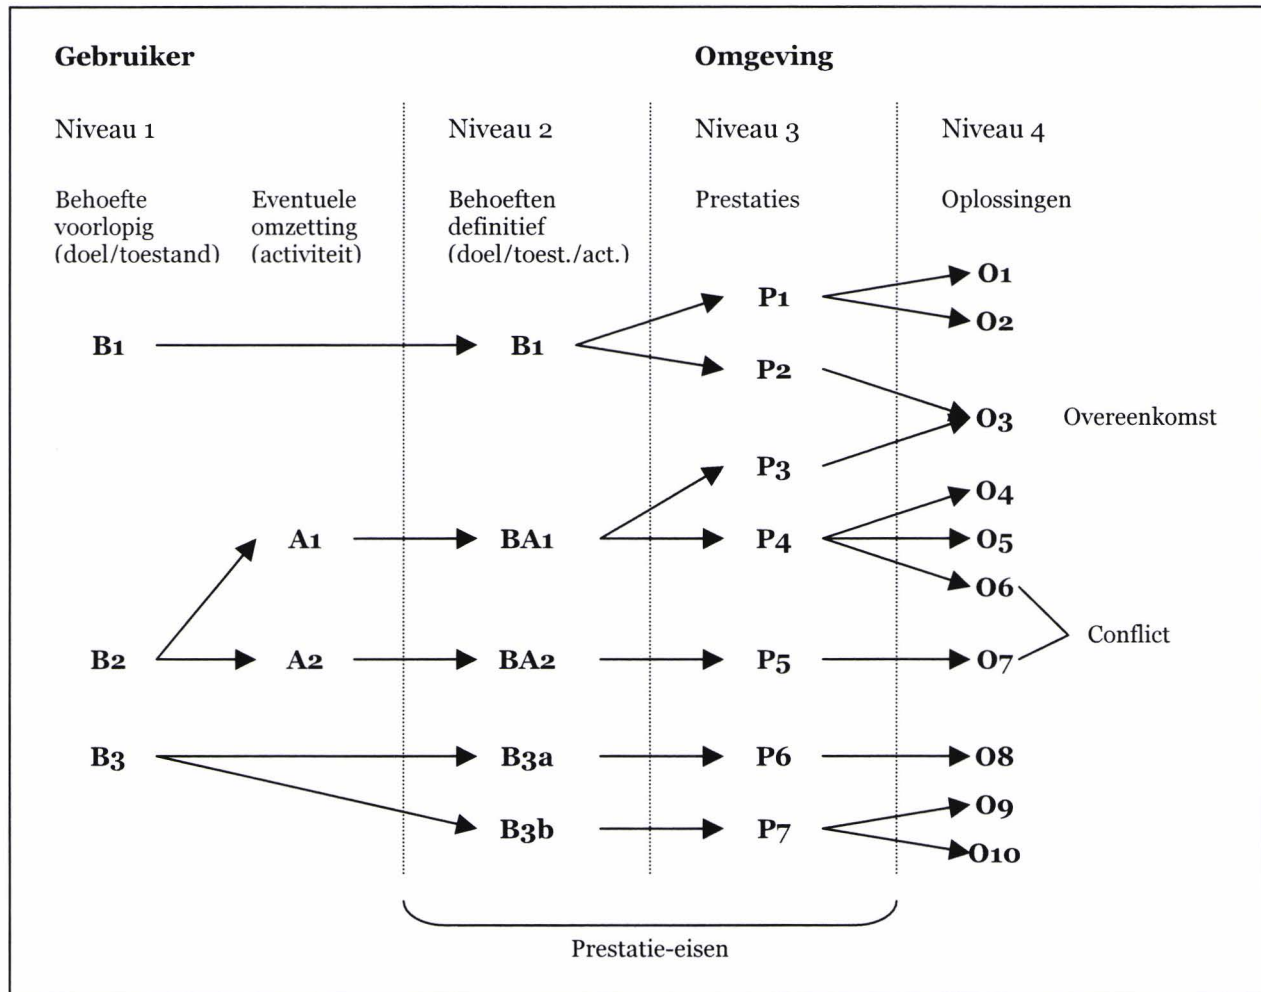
**Gebruiker** **Omgeving**

Niveau 1

Behoefte voorlopig (doel/toestand)

Eventuele omzetting (activiteit)

Niveau 2

Behoeften definitief (doel/toest./act.)

Niveau 3

Prestaties

Niveau 4

Oplossingen

B1 B1 P1 O1 O2

P2 O3 Overeenkomst

P3

A1 BA1 P4 O4 O5 O6

B2 A2 BA2 P5 O7 Conflict

B3 B3a P6 O8

B3b P7 O9 O10

Prestatie-eisen